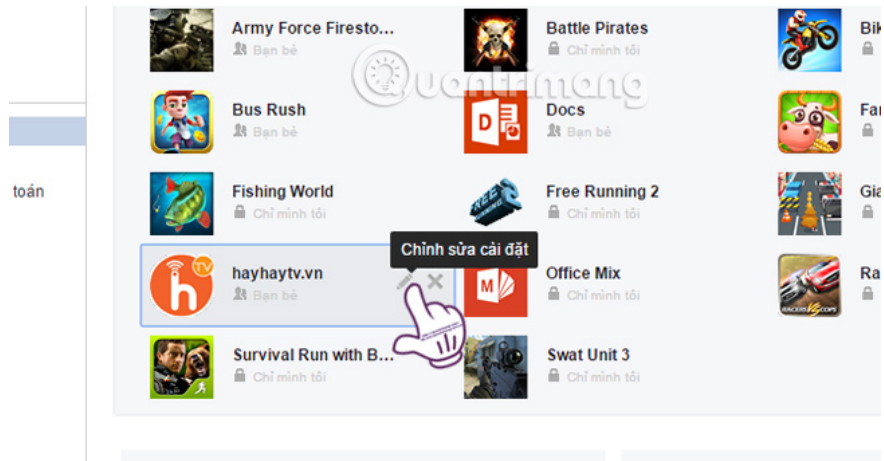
toán

Army Force Firesto...
Bạn bè

Battle Pirates
Chỉ mình tôi

Bik

Bus Rush
Bạn bè

Docs
Bạn bè

Far

Fishing World
Chỉ mình tôi

Free Running 2
Chỉ mình tôi

Gia

hayhaytv.vn
Bạn bè

Chỉnh sửa cài đặt

Office Mix
Chỉ mình tôi

Ra

Survival Run with B...
Chỉ mình tôi

Swat Unit 3
Chỉ mình tôi

Quantrimang